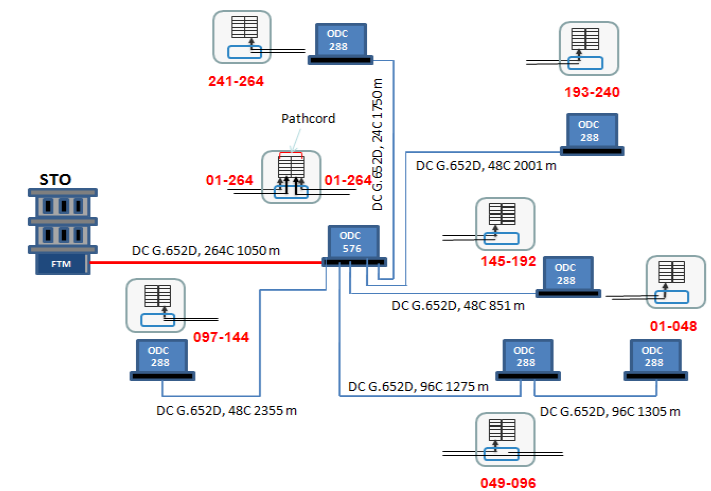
ODC
288

241-264

DC G.652D, 24C 1750 m

193-240

Pathcord

ODC
288

01-264

01-264

DC G.652D, 48C 2001 m

STO

FTM

DC G.652D, 264C 1050 m

ODC
576

145-192

ODC
288

01-048

DC G.652D, 48C 851 m

097-144

ODC
288

ODC
288

ODC
288

DC G.652D, 96C 1275 m

DC G.652D, 48C 2355 m

DC G.652D, 96C 1305 m

049-096